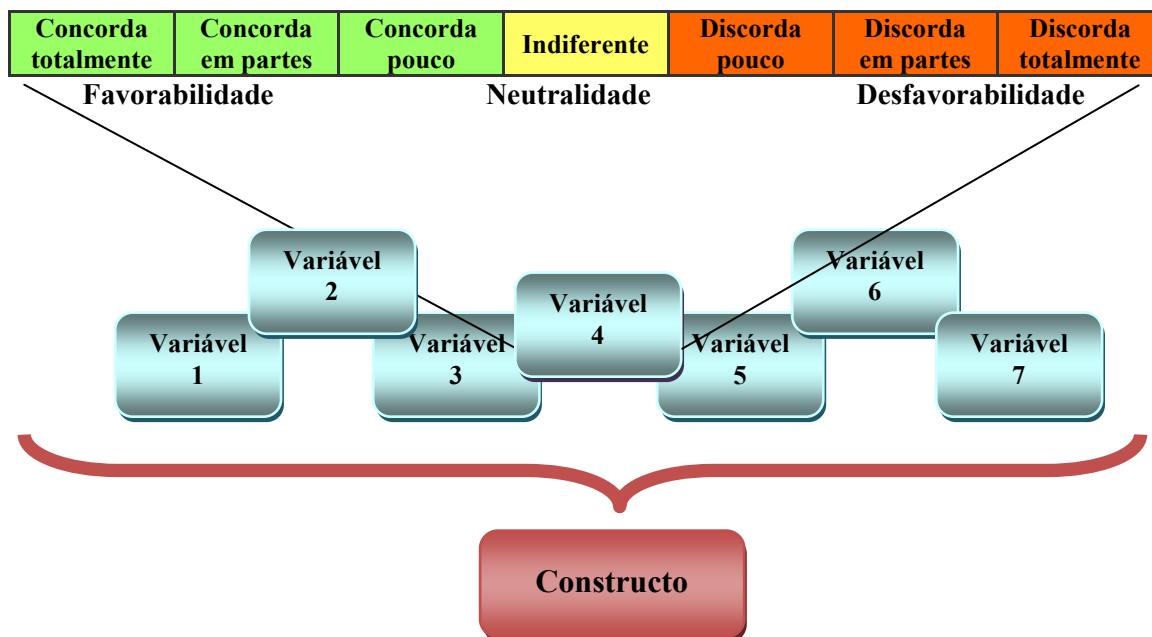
| Concorda totalmente | Concorda em partes | Concorda pouco | Indiferente | Discorda pouco | Discorda em partes | Discorda totalmente |
|---|---|---|---|---|---|---|

Favorabilidade

Neutralidade

Desfavorabilidade

Variável 2

Variável 6

Variável 4

Variável 1

Variável 3

Variável 5

Variável 7

Constructo